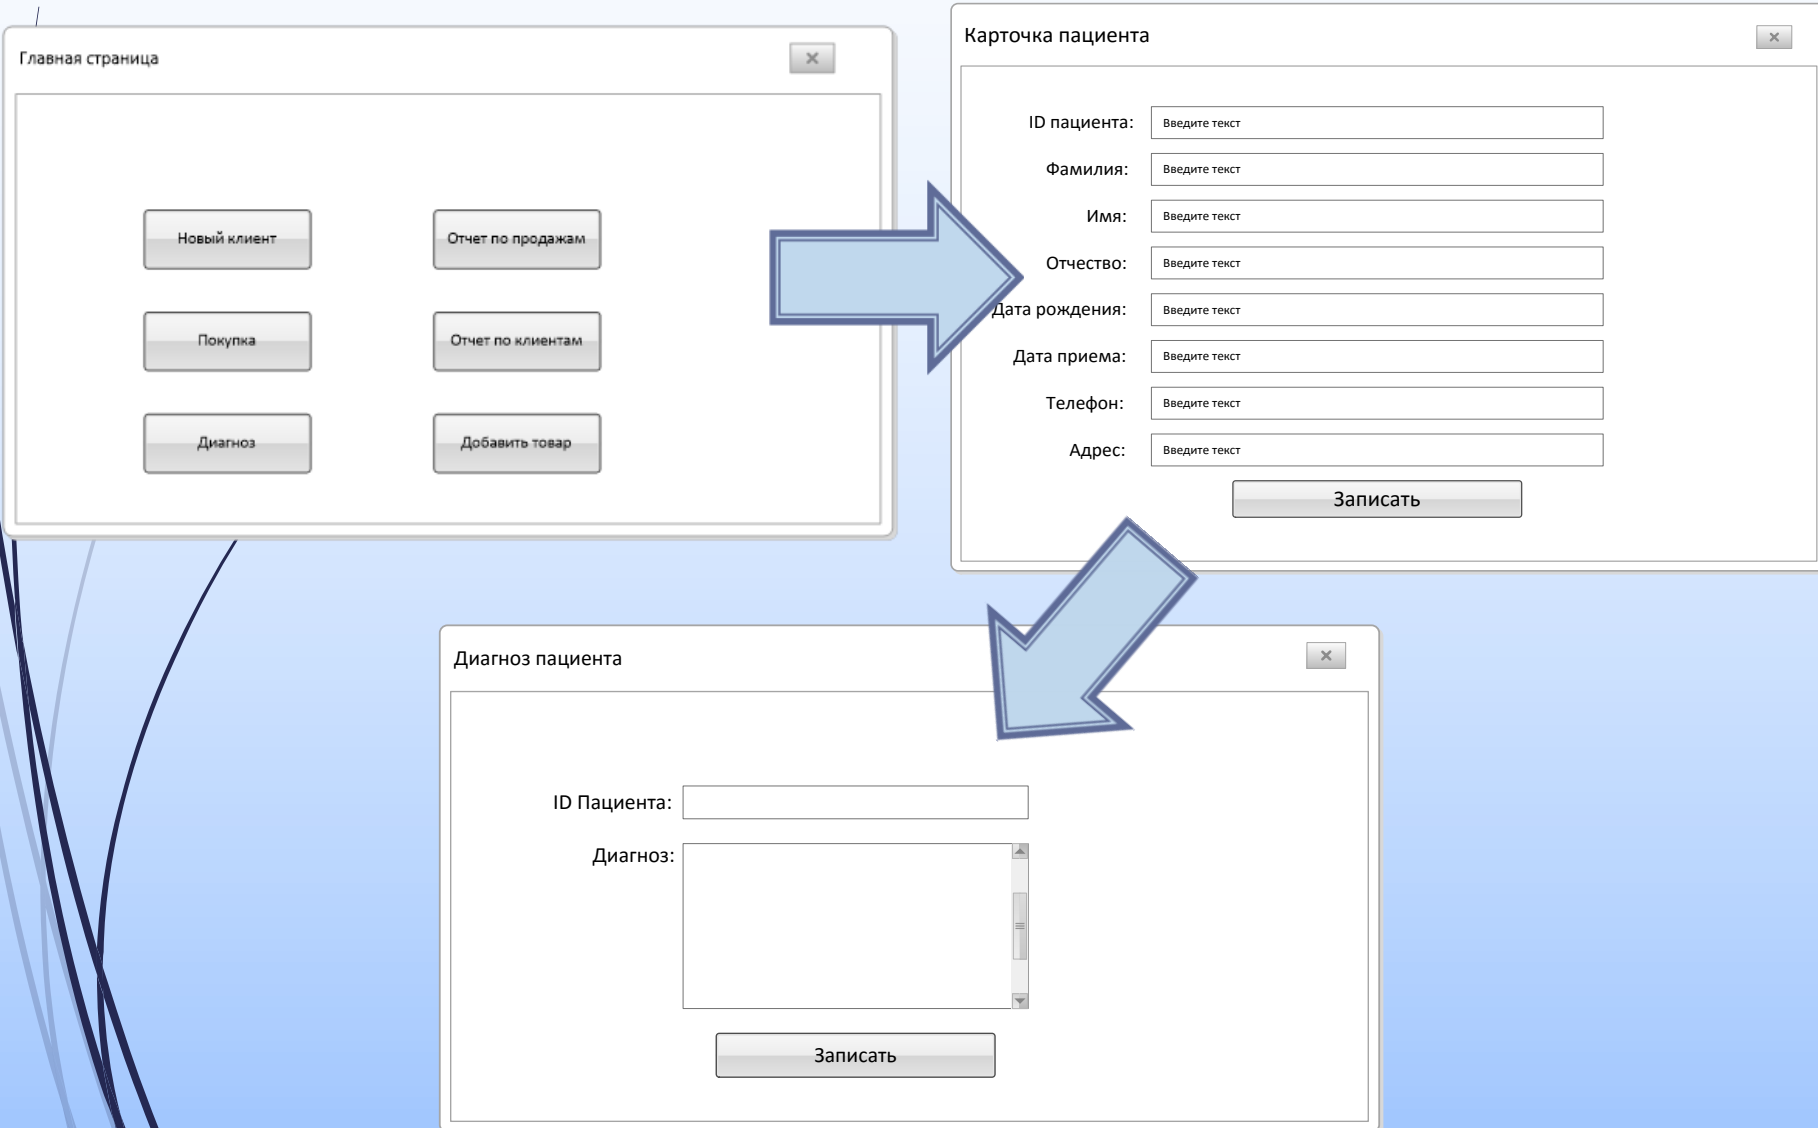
Главная страница

×

Новый клиент

Отчет по продажам

Покупка

Отчет по клиентам

Диагноз

Добавить товар

Карточка пациента

×

ID пациента: Введите текст

Фамилия: Введите текст

Имя: Введите текст

Отчество: Введите текст

Дата рождения: Введите текст

Дата приема: Введите текст

Телефон: Введите текст

Адрес: Введите текст

Записать

Диагноз пациента

×

ID Пациента:

Диагноз:

Записать